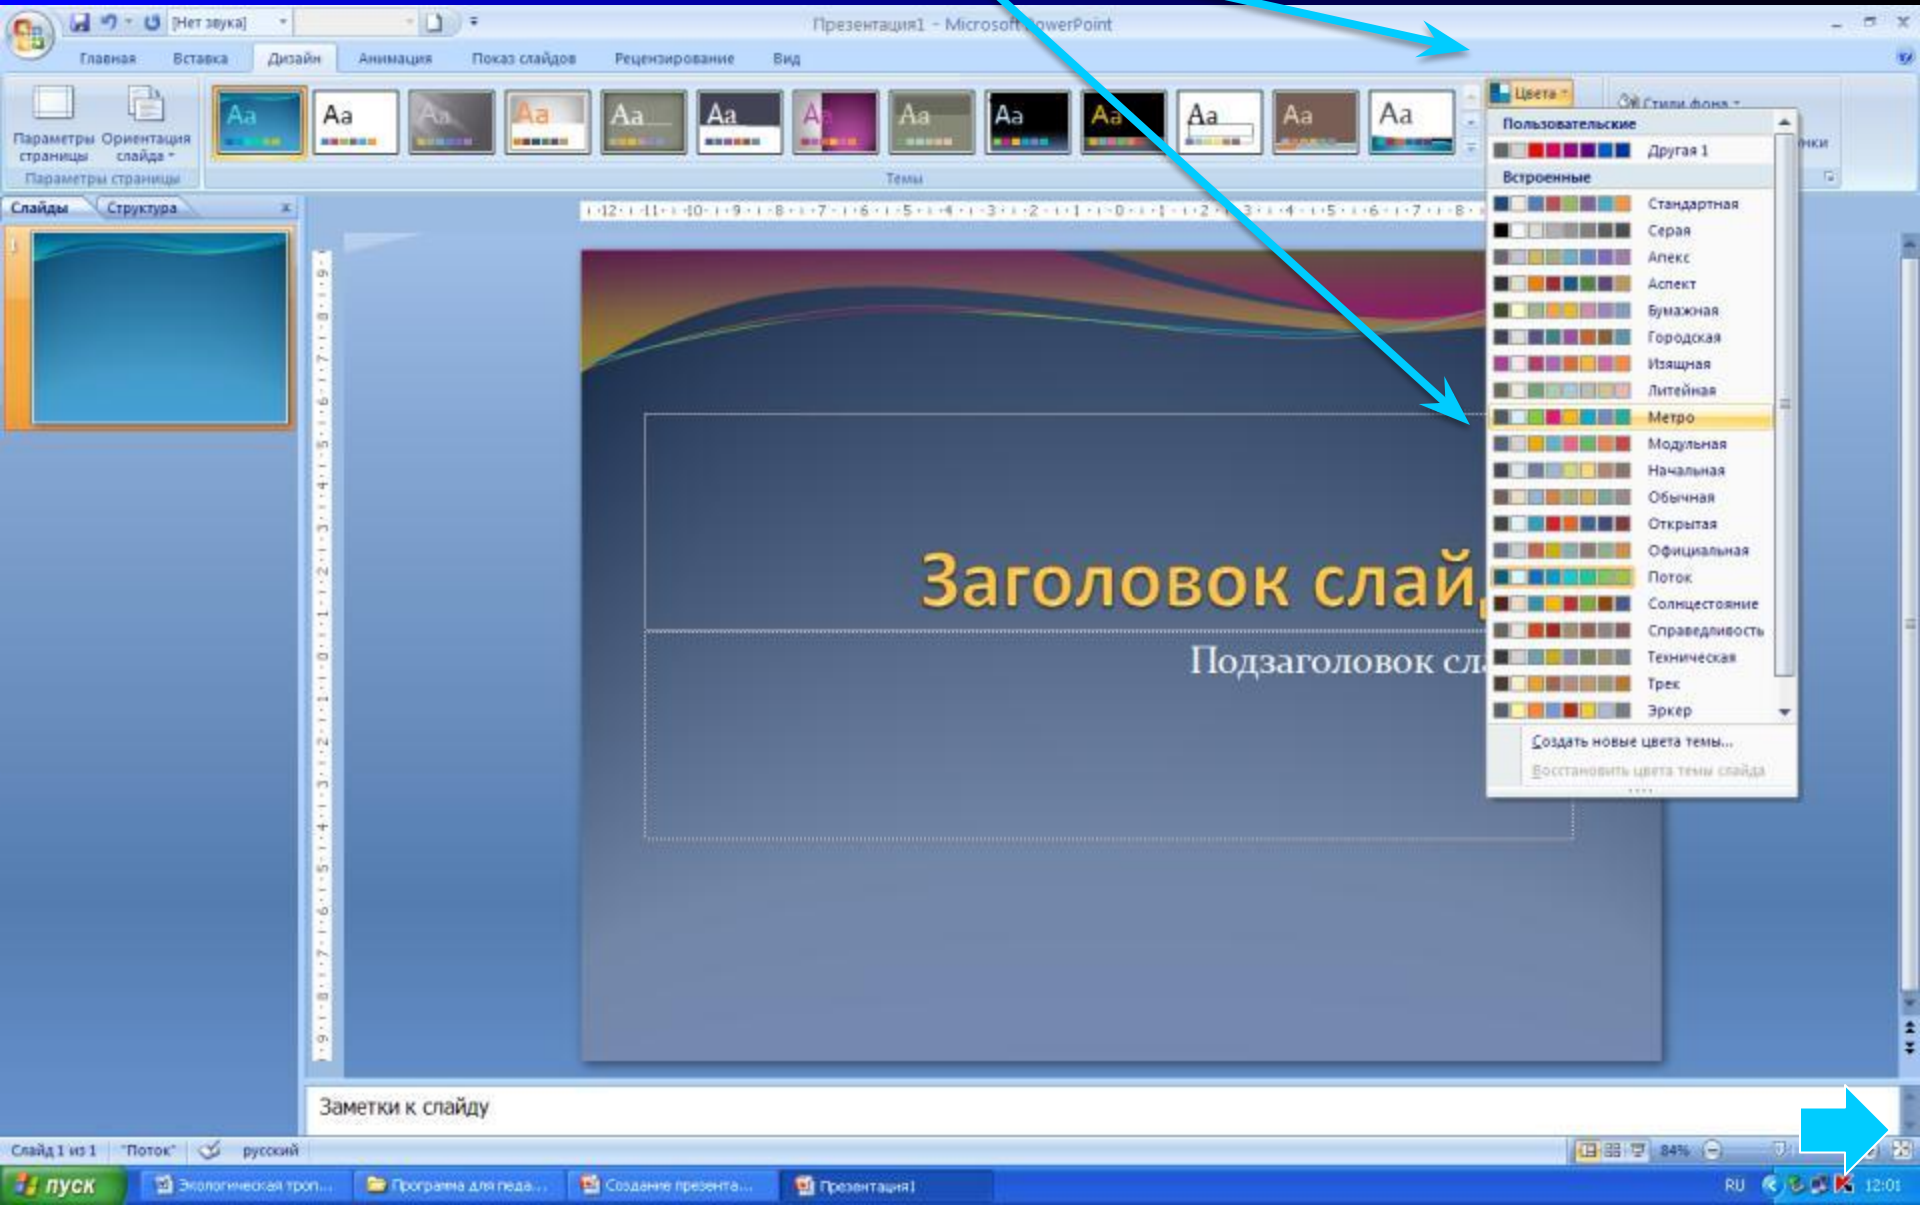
[Нет звука]

Презентация1 - Microsoft PowerPoint

Главная Вставка Дизайн Анимация Показ слайдов Рецензирование Вид

Параметры страницы Ориентация слайда

Параметры страницы

Аа Аа Аа Аа Аа Аа Аа Аа Аа Аа Аа Аа Аа

Темы

Цвета

Стили фона

Слайды Структура

Пользовательские

Другая 1

Встроенные

Стандартная
Серая
Апекс
Аспект
Бумажная
Городская
Изящная
Литейная
Метро
Модульная
Начальная
Обычная
Открытая
Официальная
Поток
Солнцестояние
Справедливость
Техническая
Трек
Эркер

Создать новые цвета темы...
Восстановить цвета темы слайда

Заголовок слай

Подзаголовок сл

Заметки к слайду

Слайд 1 из 1 "Поток" русский 84%

пуск Экологическая троп... Программа для педа... Создание презента... Презентация1 RU 12:01